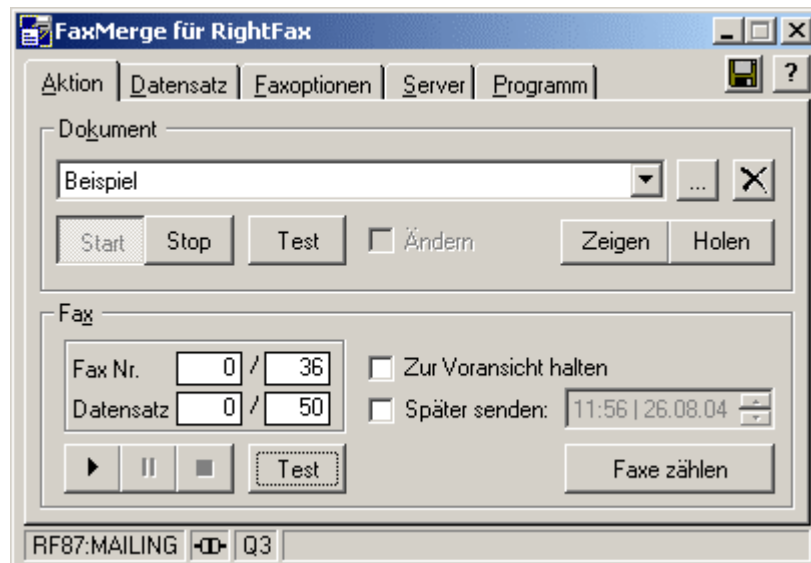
FaxMerge für RightFax

?

Aktion | Datensatz | Faxoptionen | Server | Programm

Dokument

Beispiel

...

X

Start

Stop

Test

Ändern

Zeigen

Holen

Fax

Fax Nr. 0 / 36

Datensatz 0 / 50

Zur Voransicht halten

Später senden: 11:56 | 26.08.04

Test

Faxe zählen

RF87:MAILING | Q3